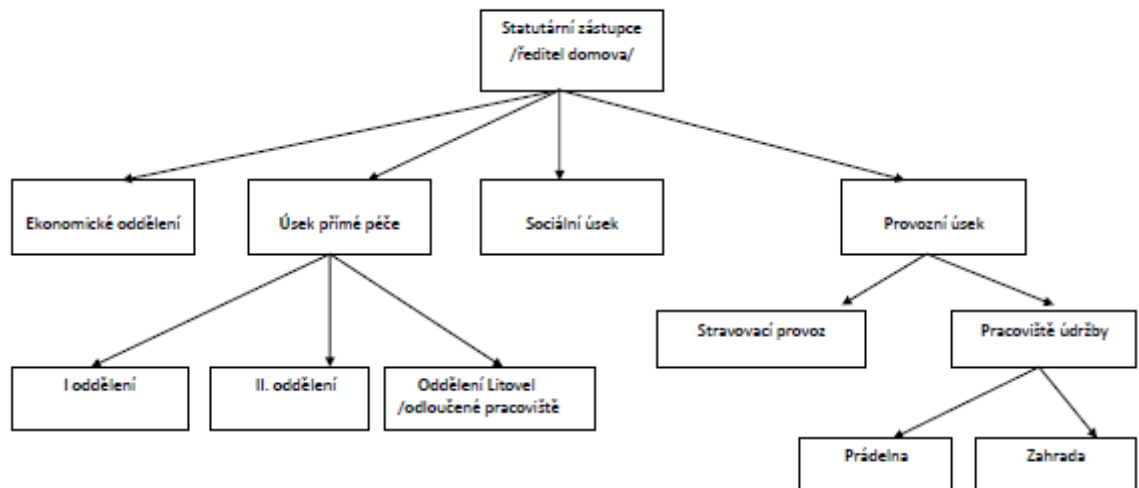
Statutární zástupce
/ředitel domova/

Ekonomické oddělení

Úsek přímé péče

Sociální úsek

Provozní úsek

I oddělení

II. oddělení

Oddělení Litovel
/odloučené pracoviště

Stravovací provoz

Pracoviště údržby

Prádelna

Zahrada